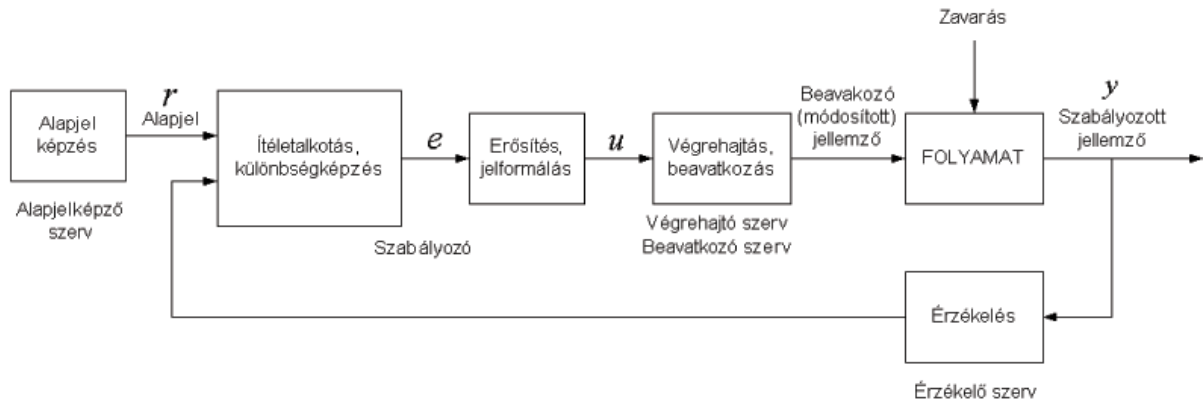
Zavarás

Alapjel képzés

$r$
Alapjel

Ítéletalkotás, különbségképzés

$e$

Erősítés, jelformálás

$u$

Végrehajtás, beavatkozás

Beavakozó (módosított) jellemző

FOLYAMAT

$y$
Szabályozott jellemző

Alapjelképző szerv

Szabályozó

Végrehajtó szerv
Beavatkozó szerv

Érzékelés

Érzékelő szerv